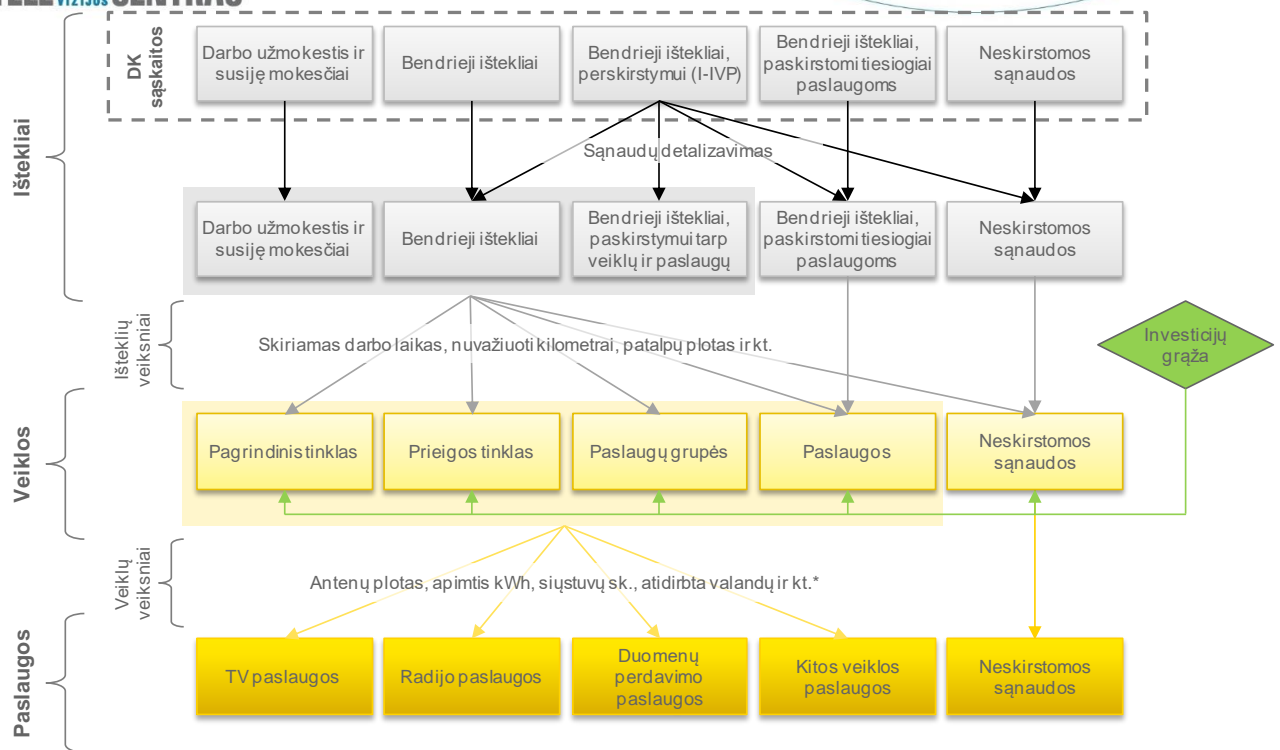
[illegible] CENTRAS

Ištekliai

DK sąskaitos

Darbo užmokestis ir susiję mokesčiai

Bendrieji ištekliai

Bendrieji ištekliai, perskirstymui (I-IVP)

Bendrieji ištekliai, paskirstomi tiesiogiai paslaugoms

Neskirstomos sąnaudos

Sąnaudų detalizavimas

Darbo užmokestis ir susiję mokesčiai

Bendrieji ištekliai

Bendrieji ištekliai, paskirstymui tarp veiklų ir paslaugų

Bendrieji ištekliai, paskirstomi tiesiogiai paslaugoms

Neskirstomos sąnaudos

Išteklių veiksniai

Skiriamas darbo laikas, nuvažiuoti kilometrai, patalpų plotas ir kt.

Investicijų grąža

Veiklos

Pagrindinis tinklas

Prieigos tinklas

Paslaugų grupės

Paslaugos

Neskirstomos sąnaudos

Veiklų veiksniai

Antenų plotas, apimtis kWh, siųstuvų sk., atidirbta valandų ir kt.*

Paslaugos

TV paslaugos

Radijo paslaugos

Duomenų perdavimo paslaugos

Kitos veiklos paslaugos

Neskirstomos sąnaudos